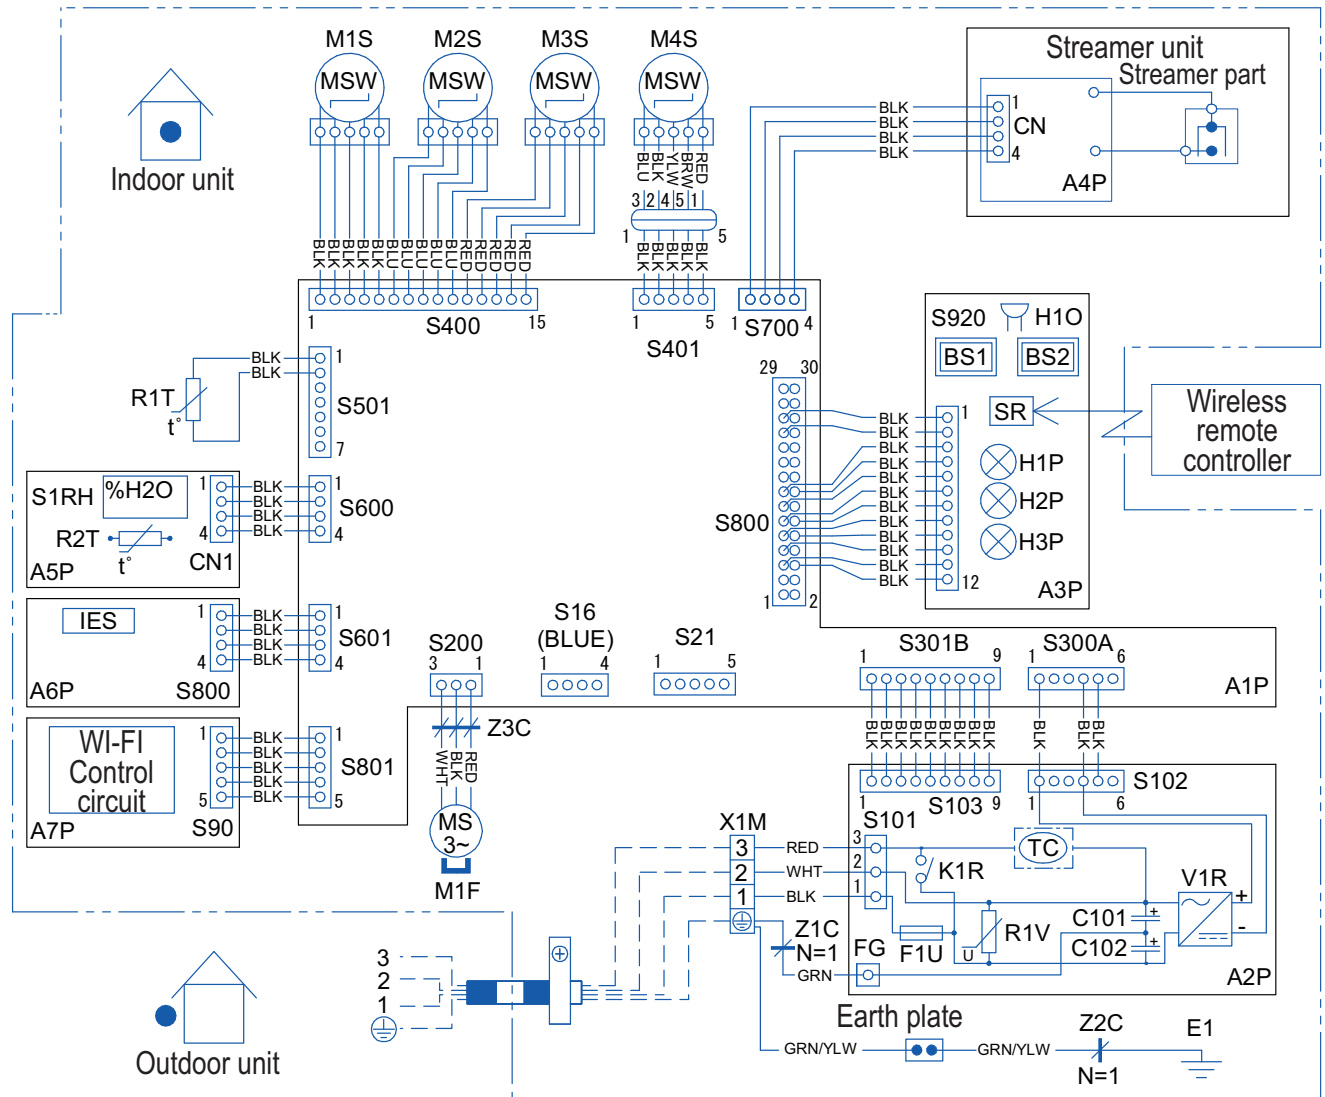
M1S M2S M3S M4S
MSW MSW MSW MSW

Streamer unit
Streamer part
BLK
BLK
BLK
BLK
1
CN
4
A4P

Indoor unit

BLK BLK BLK BLK BLK BLU BLU BLU BLU RED RED RED RED
BLU BLK YLW BRW RED
3 2 4 5 1
1 5
BLK BLK BLK BLK BLK

1 S400 15
1 5 S401
1 S700 4

R1T
t°
BLK
BLK
1
S501
7

S920 H1O
BS1 BS2
SR
Wireless remote controller

29 30
BLK
BLK
BLK
BLK
BLK
BLK
BLK
BLK
BLK
BLK
BLK
BLK
1
12
S800
H1P
H2P
H3P
1 2
A3P

S1RH %H2O
R2T
t°
A5P
1
4
CN1
BLK
BLK
BLK
BLK
1
S600
4

IES
A6P S800
1
4
BLK
BLK
BLK
BLK
1
S601
4

WI-FI Control circuit
A7P S90
1
5
BLK
BLK
BLK
BLK
BLK
1
S801
5

S200
3 1
S16 (BLUE)
1 4
S21
1 5
S301B
1 9
S300A
1 6
A1P

Z3C
WHT BLK RED
MS 3~
M1F

BLK BLK BLK BLK BLK BLK BLK BLK BLK
BLK BLK BLK
1 S103 9
1 6
S102
S101

X1M
3
2
1
RED
WHT
BLK
3
2
1
K1R
TC
V1R
+
-
C101
C102
R1V
U
F1U
FG
Z1C
N=1
GRN
A2P

3
2
1
Outdoor unit

Earth plate
GRN/YLW
GRN/YLW
Z2C
N=1
E1